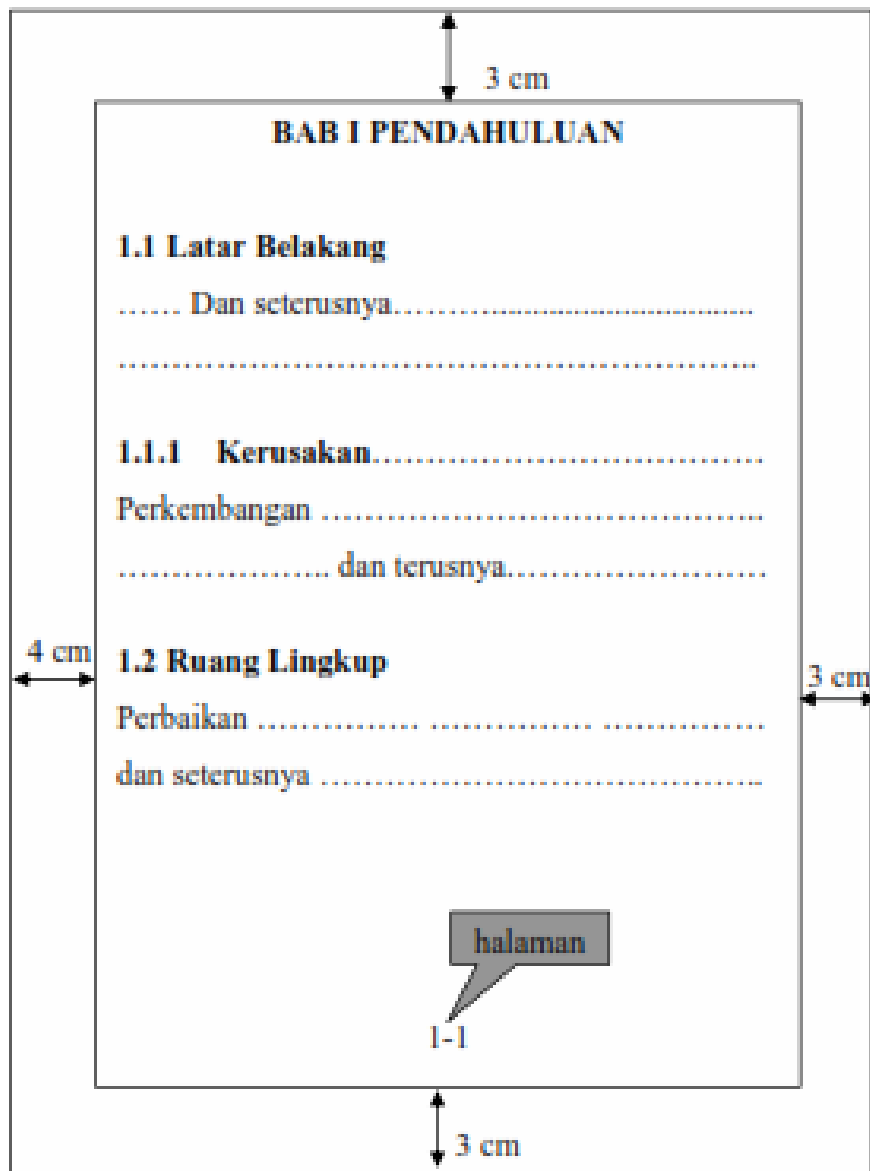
3 cm

BAB I PENDAHULUAN

1.1 Latar Belakang

…… Dan seterusnya…………………………………

……………………………………………………..

1.1.1 Kerusakan…………………………………

Perkembangan ……………………………………..

……………….. dan terusnya……………………

4 cm

1.2 Ruang Lingkup

3 cm

Perbaikan …………… …………… ……………

dan seterusnya ……………………………………..

halaman

1-1

3 cm